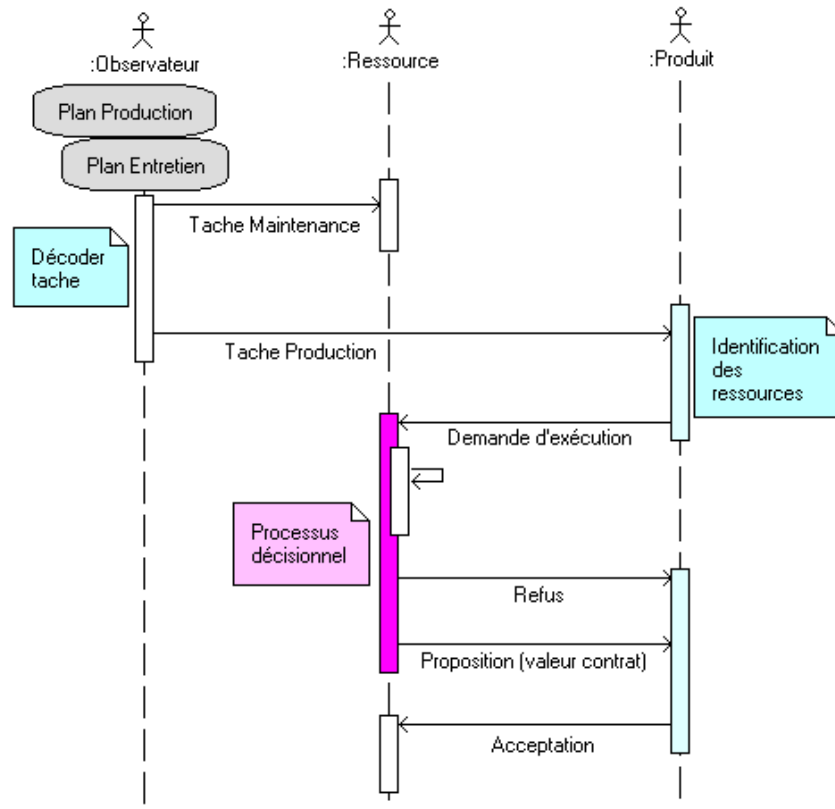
:Observateur

:Ressource

:Produit

Plan Production

Plan Entretien

Tache Maintenance

Décoder tache

Tache Production

Identification des ressources

Demande d'exécution

Processus décisionnel

Refus

Proposition (valeur contrat)

Acceptation